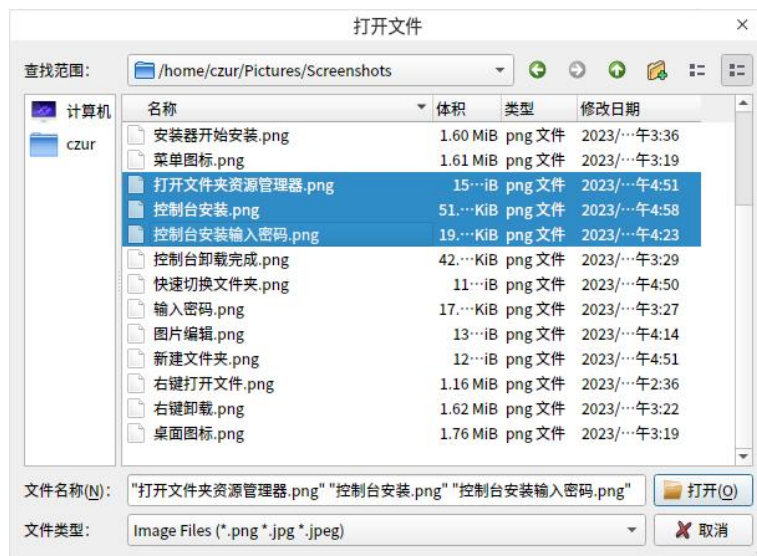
打开文件

查找范围: /home/czur/Pictures/Screenshots

计算机
czur

| 名称 | 体积 | 类型 | 修改日期 |
|---|---|---|---|
| 安装器开始安装.png | 1.60 MiB | png 文件 | 2023/…午3:36 |
| 菜单图标.png | 1.61 MiB | png 文件 | 2023/…午3:19 |
| 打开文件夹资源管理器.png | 15…iB | png 文件 | 2023/…午4:51 |
| 控制台安装.png | 51.…KiB | png 文件 | 2023/…午4:58 |
| 控制台安装输入密码.png | 19.…KiB | png 文件 | 2023/…午4:23 |
| 控制台卸载完成.png | 42.…KiB | png 文件 | 2023/…午3:29 |
| 快速切换文件夹.png | 11…iB | png 文件 | 2023/…午4:50 |
| 输入密码.png | 17.…KiB | png 文件 | 2023/…午3:27 |
| 图片编辑.png | 13…iB | png 文件 | 2023/…午4:14 |
| 新建文件夹.png | 12…iB | png 文件 | 2023/…午4:51 |
| 右键打开文件.png | 1.16 MiB | png 文件 | 2023/…午2:36 |
| 右键卸载.png | 1.62 MiB | png 文件 | 2023/…午3:22 |
| 桌面图标.png | 1.76 MiB | png 文件 | 2023/…午3:19 |

文件名称(N): "打开文件夹资源管理器.png" "控制台安装.png" "控制台安装输入密码.png"
打开(O)

文件类型: Image Files (*.png *.jpg *.jpeg)
取消